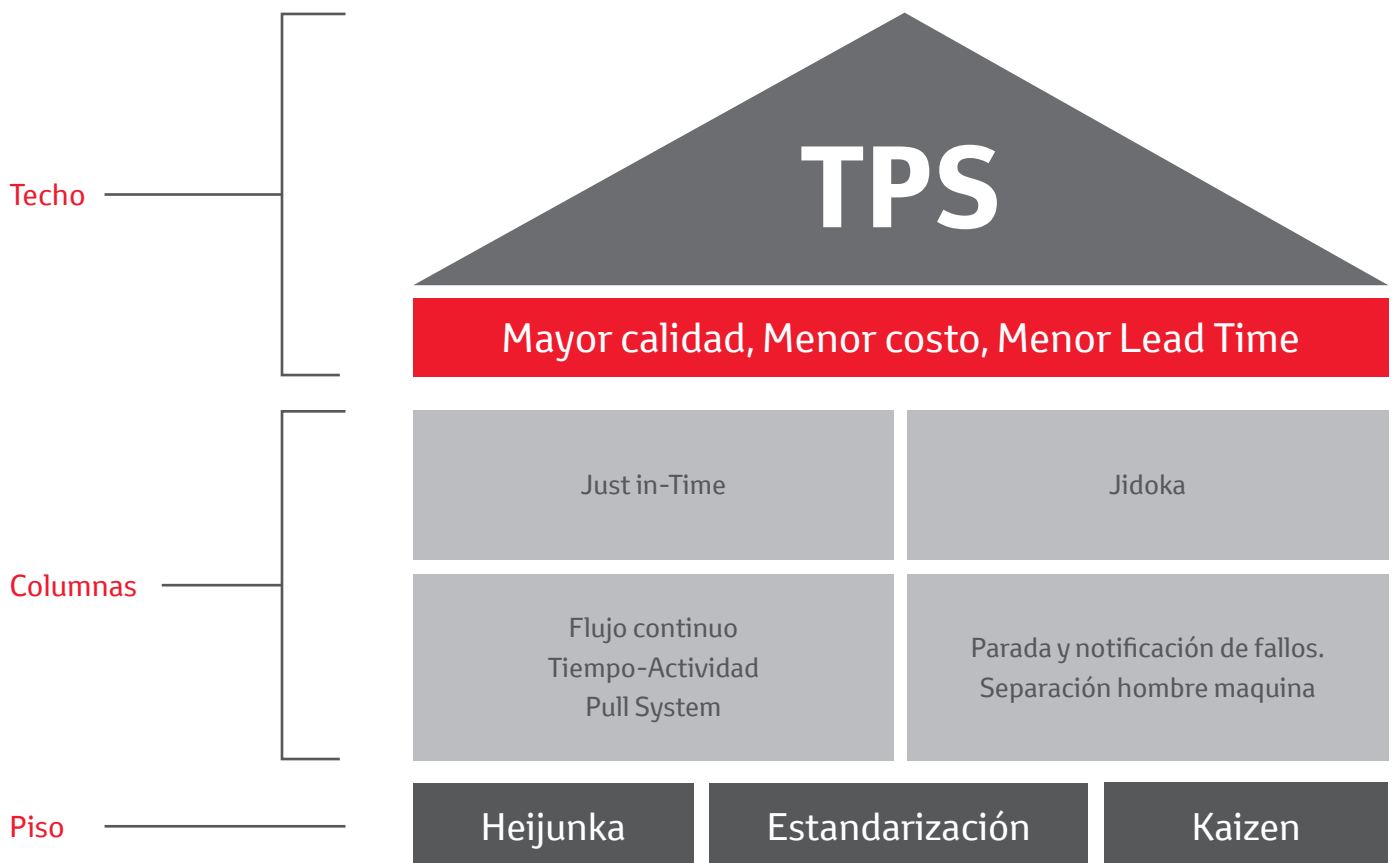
Techo

TPS

Mayor calidad, Menor costo, Menor Lead Time

Columnas

Just in-Time

Jidoka

Flujo continuo
Tiempo-Actividad
Pull System

Parada y notificación de fallos.
Separación hombre maquina

Piso

Heijunka

Estandarización

Kaizen